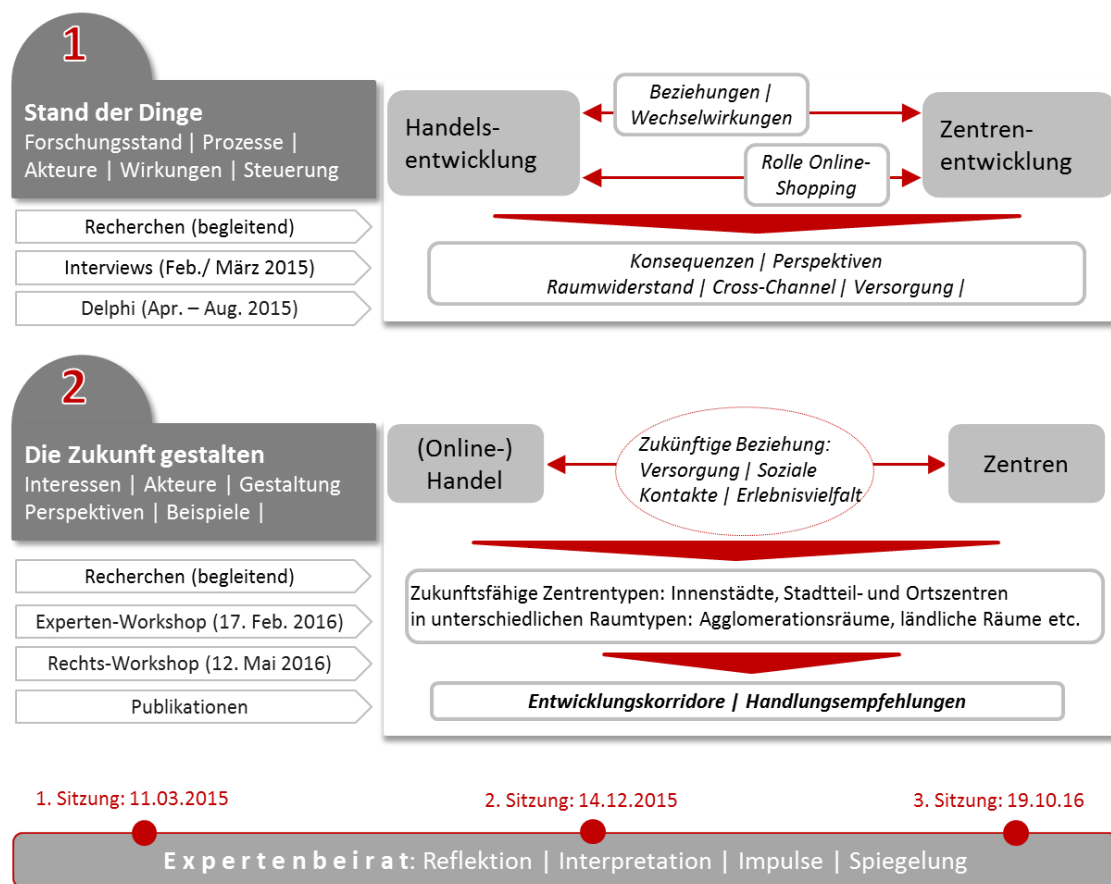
1

Stand der Dinge
Forschungsstand | Prozesse | Akteure | Wirkungen | Steuerung

Recherchen (begleitend)

Interviews (Feb./ März 2015)

Delphi (Apr. – Aug. 2015)

Handelsentwicklung

Beziehungen | Wechselwirkungen

Rolle Online-Shopping

Zentrenentwicklung

Konsequenzen | Perspektiven
Raumwiderstand | Cross-Channel | Versorgung |

2

Die Zukunft gestalten
Interessen | Akteure | Gestaltung
Perspektiven | Beispiele |

Recherchen (begleitend)

Experten-Workshop (17. Feb. 2016)

Rechts-Workshop (12. Mai 2016)

Publikationen

(Online-) Handel

Zukünftige Beziehung: Versorgung | Soziale Kontakte | Erlebnisvielfalt

Zentren

Zukunftsfähige Zentrentypen: Innenstädte, Stadtteil- und Ortszentren
in unterschiedlichen Raumtypen: Agglomerationsräume, ländliche Räume etc.

Entwicklungskorridore | Handlungsempfehlungen

1. Sitzung: 11.03.2015

2. Sitzung: 14.12.2015

3. Sitzung: 19.10.16

Expertenbeirat: Reflektion | Interpretation | Impulse | Spiegelung